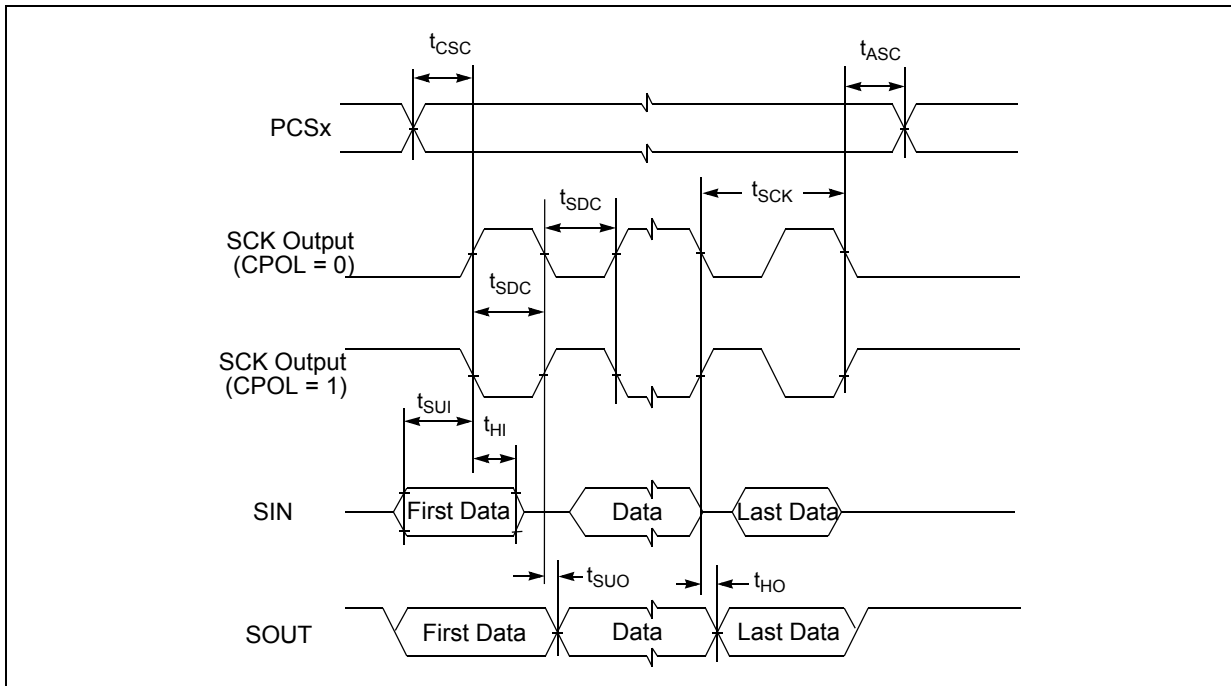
$t_{CSC}$

$t_{ASC}$

PCSx

$t_{SDC}$

$t_{SCK}$

SCK Output (CPOL = 0)

$t_{SDC}$

SCK Output (CPOL = 1)

$t_{SUI}$

$t_{HI}$

SIN

First Data

Data

Last Data

$t_{SUO}$

$t_{HO}$

SOUT

First Data

Data

Last Data